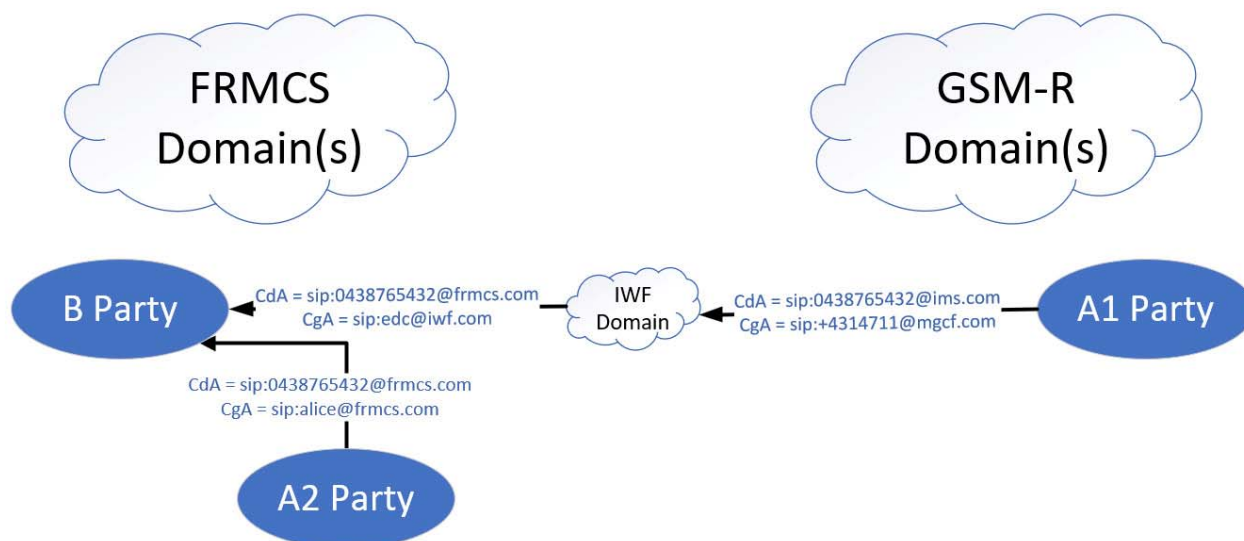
FRMCS Domain(s)

GSM-R Domain(s)

B Party

CdA = sip:0438765432@frmcs.com
CgA = sip:edc@iwf.com

IWF Domain

CdA = sip:0438765432@ims.com
CgA = sip:+4314711@mgcf.com

A1 Party

CdA = sip:0438765432@frmcs.com
CgA = sip:alice@frmcs.com

A2 Party